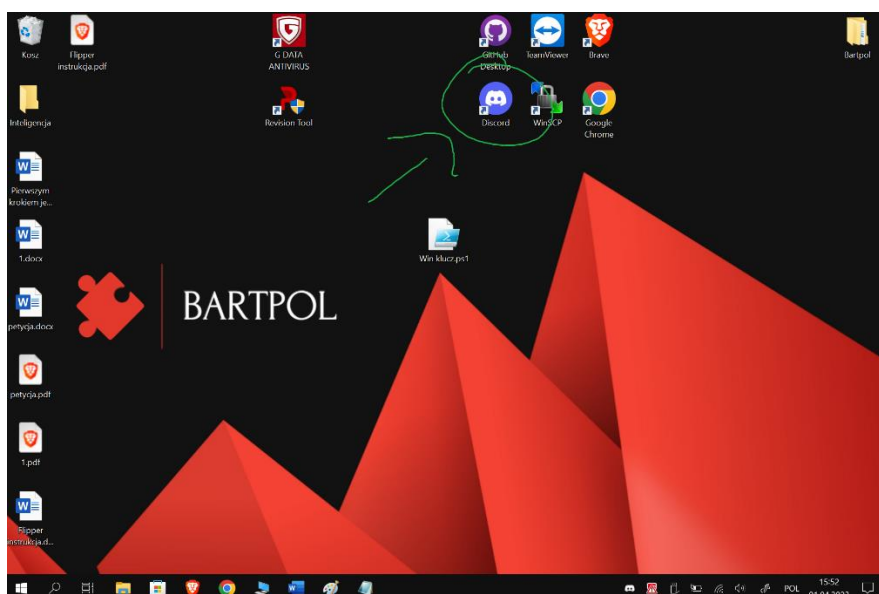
Kosz

Flipper instrukcja.pdf

G DATA ANTIVIRUS

GitHub Desktop

TeamViewer

Brave

Bartpol

Inteligencja

Revision Tool

Discord

WinSCP

Google Chrome

Pierwszym krokiem je...

1.docx

Win klucz.ps1

BARTPOL

petycja.docx

petycja.pdf

1.pdf

Flipper instrukcja.d...

POL

15:52

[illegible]